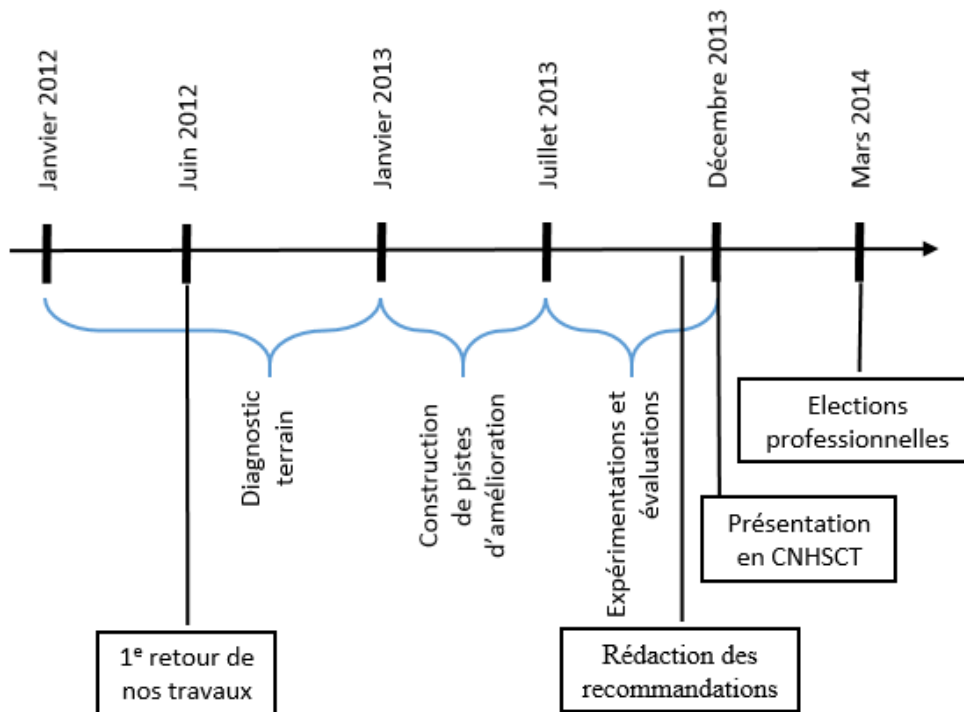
Janvier 2012
Juin 2012
Janvier 2013
Juillet 2013
Décembre 2013
Mars 2014

Diagnostic terrain

Construction de pistes d'amélioration

Expérimentations et évaluations

Elections professionnelles

Présentation en CNHSCT

1$^{e}$ retour de nos travaux

Rédaction des recommandations